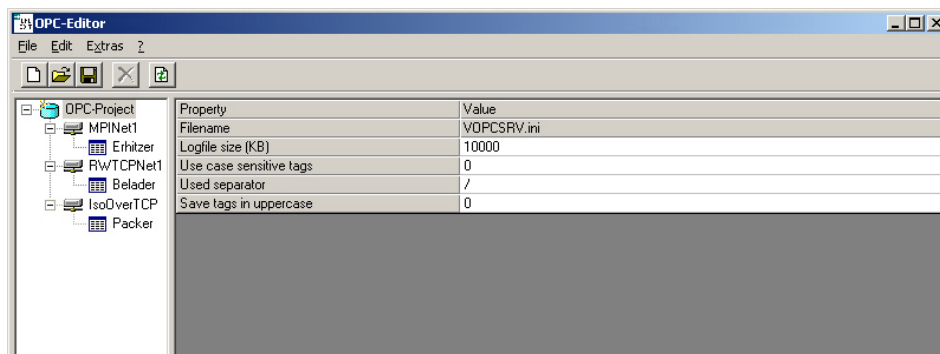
OPC-Editor

File Edit Extras ?

OPC-Project
MPINet1
Erhitzer
RWTCPNet1
Belader
IsoOverTCP
Packer

| Property | Value |
|---|---|
| Filename | VOPCSRV.ini |
| Logfile size (KB) | 10000 |
| Use case sensitive tags | 0 |
| Used separator | / |
| Save tags in uppercase | 0 |